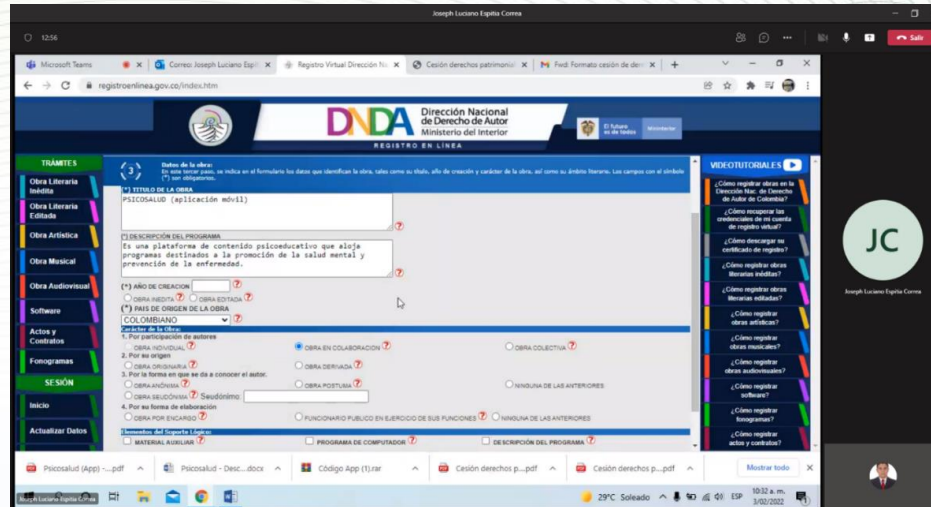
Joseph Luciano Espitia Correa

12:56

Salir

Microsoft Teams | Correo: Joseph Luciano Espiti | Registro Virtual Dirección Na | Cesión derechos patrimonia | Fwd: Formato cesión de der

registroenlinea.gov.co/index.htm

DNDA Dirección Nacional de Derecho de Autor Ministerio del Interior

REGISTRO EN LÍNEA

El futuro es de todos | Mininterior

TRÁMITES

Obra Literaria Inédita

Obra Literaria Editada

Obra Artística

Obra Musical

Obra Audiovisual

Software

Actos y Contratos

Fonogramas

SESIÓN

Inicio

Actualizar Datos

3 Datos de la obra:
En este tercer paso, se indica en el formulario los datos que identifican la obra, tales como su título, año de creación y carácter de la obra, así como su ámbito literario. Los campos con el símbolo (*) son obligatorios.

(*) TÍTULO DE LA OBRA
PSICOSALUD (aplicación móvil)

(*) DESCRIPCIÓN DEL PROGRAMA
Es una plataforma de contenido psicoeducativo que aloja programas destinados a la promoción de la salud mental y prevención de la enfermedad.

(*) AÑO DE CREACION

OBRA INEDITA   OBRA EDITADA

(*) PAIS DE ORIGEN DE LA OBRA
COLOMBIANO

Carácter de la Obra:
1. Por participación de autores
OBRA INDIVIDUAL   OBRA EN COLABORACION   OBRA COLECTIVA
2. Por su origen
OBRA ORIGINARIA   OBRA DERIVADA
3. Por la forma en que se da a conocer el autor.
OBRA ANÓNIMA   OBRA POSTUMA   NINGUNA DE LAS ANTERIORES
OBRA SEUDÓNIMA   Seudónimo:
4. Por su forma de elaboración
OBRA POR ENCARGO   FUNCIONARIO PUBLICO EN EJERCICIO DE SUS FUNCIONES   NINGUNA DE LAS ANTERIORES

Elementos del Soporte Lógico:
MATERIAL AUXILIAR   PROGRAMA DE COMPUTADOR   DESCRIPCIÓN DEL PROGRAMA

VIDEOTUTORIALES

¿Cómo registrar obras en la Dirección Nac. de Derecho de Autor de Colombia?
¿Cómo recuperar las credenciales de mi cuenta de registro virtual?
¿Cómo descargar su certificado de registro?
¿Cómo registrar obras literarias inéditas?
¿Cómo registrar obras literarias editadas?
¿Cómo registrar obras artísticas?
¿Cómo registrar obras musicales?
¿Cómo registrar obras audiovisuales?
¿Cómo registrar software?
¿Cómo registrar fonogramas?
¿Cómo registrar actos y contratos?

JC
Joseph Luciano Espitia Correa

Psicosalud (App) -....pdf | Psicosalud - Desc....docx | Código App (1).rar | Cesión derechos p....pdf | Cesión derechos p....pdf | Mostrar todo

Joseph Luciano Espitia Correa

29°C Soleado  ESP  10:32 a. m. 3/02/2022